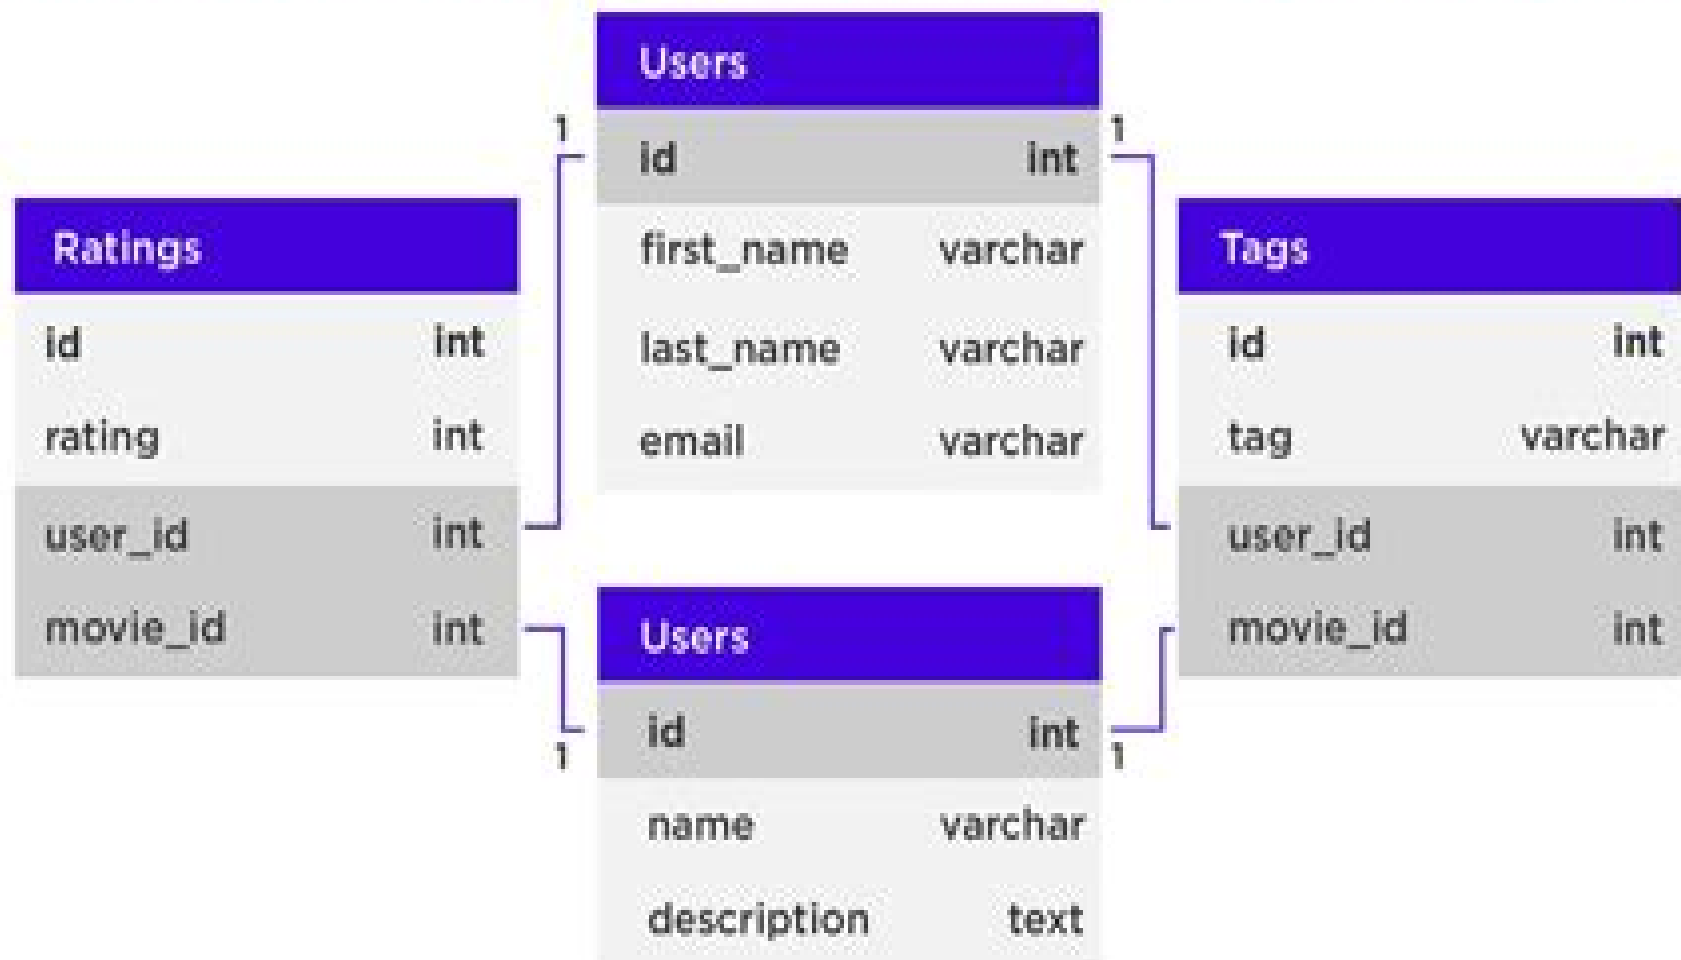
| Users | |
|---|---|
| id | int |
| first_name | varchar |
| last_name | varchar |
| email | varchar |

1

1

| Ratings | |
|---|---|
| id | int |
| rating | int |
| user_id | int |
| movie_id | int |

| Tags | |
|---|---|
| id | int |
| tag | varchar |
| user_id | int |
| movie_id | int |

1

1

| Users | |
|---|---|
| id | int |
| name | varchar |
| description | text |